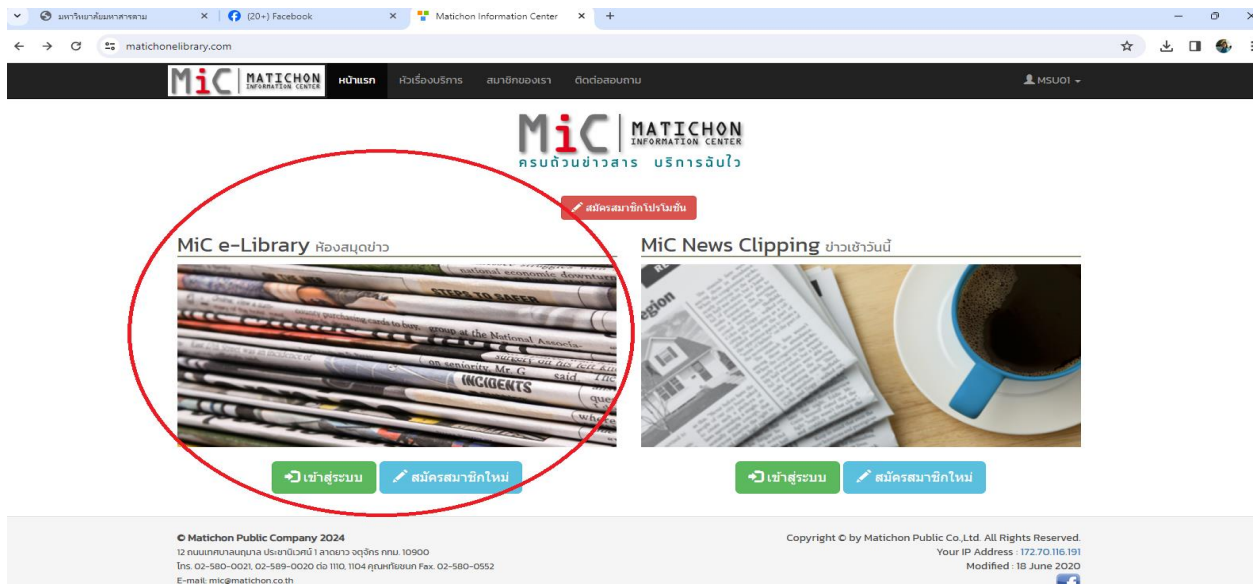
มหาวิทยาลัยมหาสารคาม
(20+) Facebook
Matichon Information Center
matichonelibrary.com

MiC MATICHON INFORMATION CENTER
หน้าแรก หัวเรื่องบริการ สมาชิกของเรา ติดต่อสอบถาม
MSU01

MiC MATICHON INFORMATION CENTER
ครบถ้วนข่าวสาร บริการฉับไว

สมัครสมาชิกโปรโมชั่น

MiC e-Library ห้องสมุดข่าว

MiC News Clipping ข่าวเช้าวันนี้

เข้าสู่ระบบ สมัครสมาชิกใหม่

เข้าสู่ระบบ สมัครสมาชิกใหม่

© Matichon Public Company 2024
12 ถนนเทศบาลนฤมาล ประชานิเวศน์ 1 ลาดยาว จตุจักร กทม. 10900
โทร. 02-580-0021, 02-589-0020 ต่อ 1110, 1104 คุณหทัยชนก Fax. 02-580-0552
E-mail: mic@matichon.co.th

Copyright © by Matichon Public Co.,Ltd. All Rights Reserved.
Your IP Address : 172.70.116.191
Modified : 18 June 2020